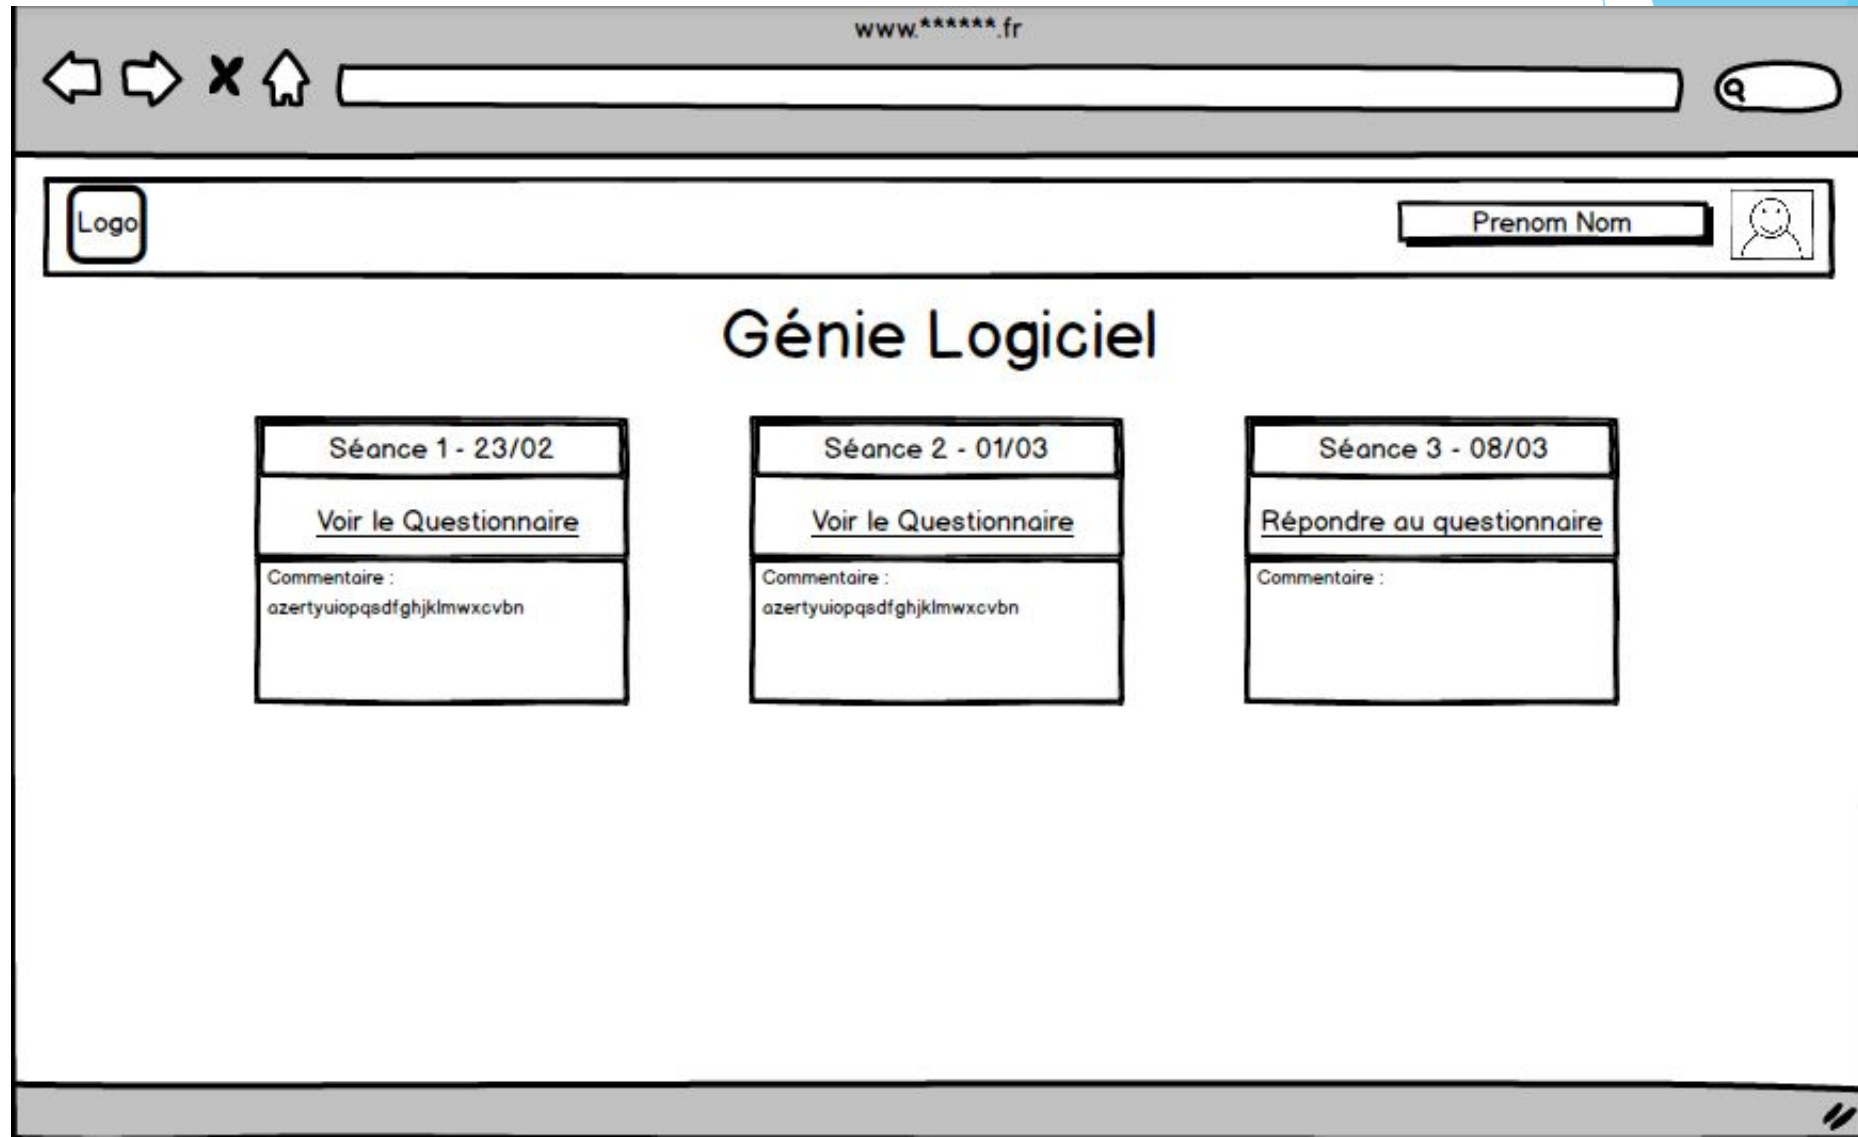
www.******.fr

Logo

Prenom Nom

Génie Logiciel

Séance 1 - 23/02

Voir le Questionnaire

Commentaire :
azertyuiopqsdfghjklmwxcvbn

Séance 2 - 01/03

Voir le Questionnaire

Commentaire :
azertyuiopqsdfghjklmwxcvbn

Séance 3 - 08/03

Répondre au questionnaire

Commentaire :